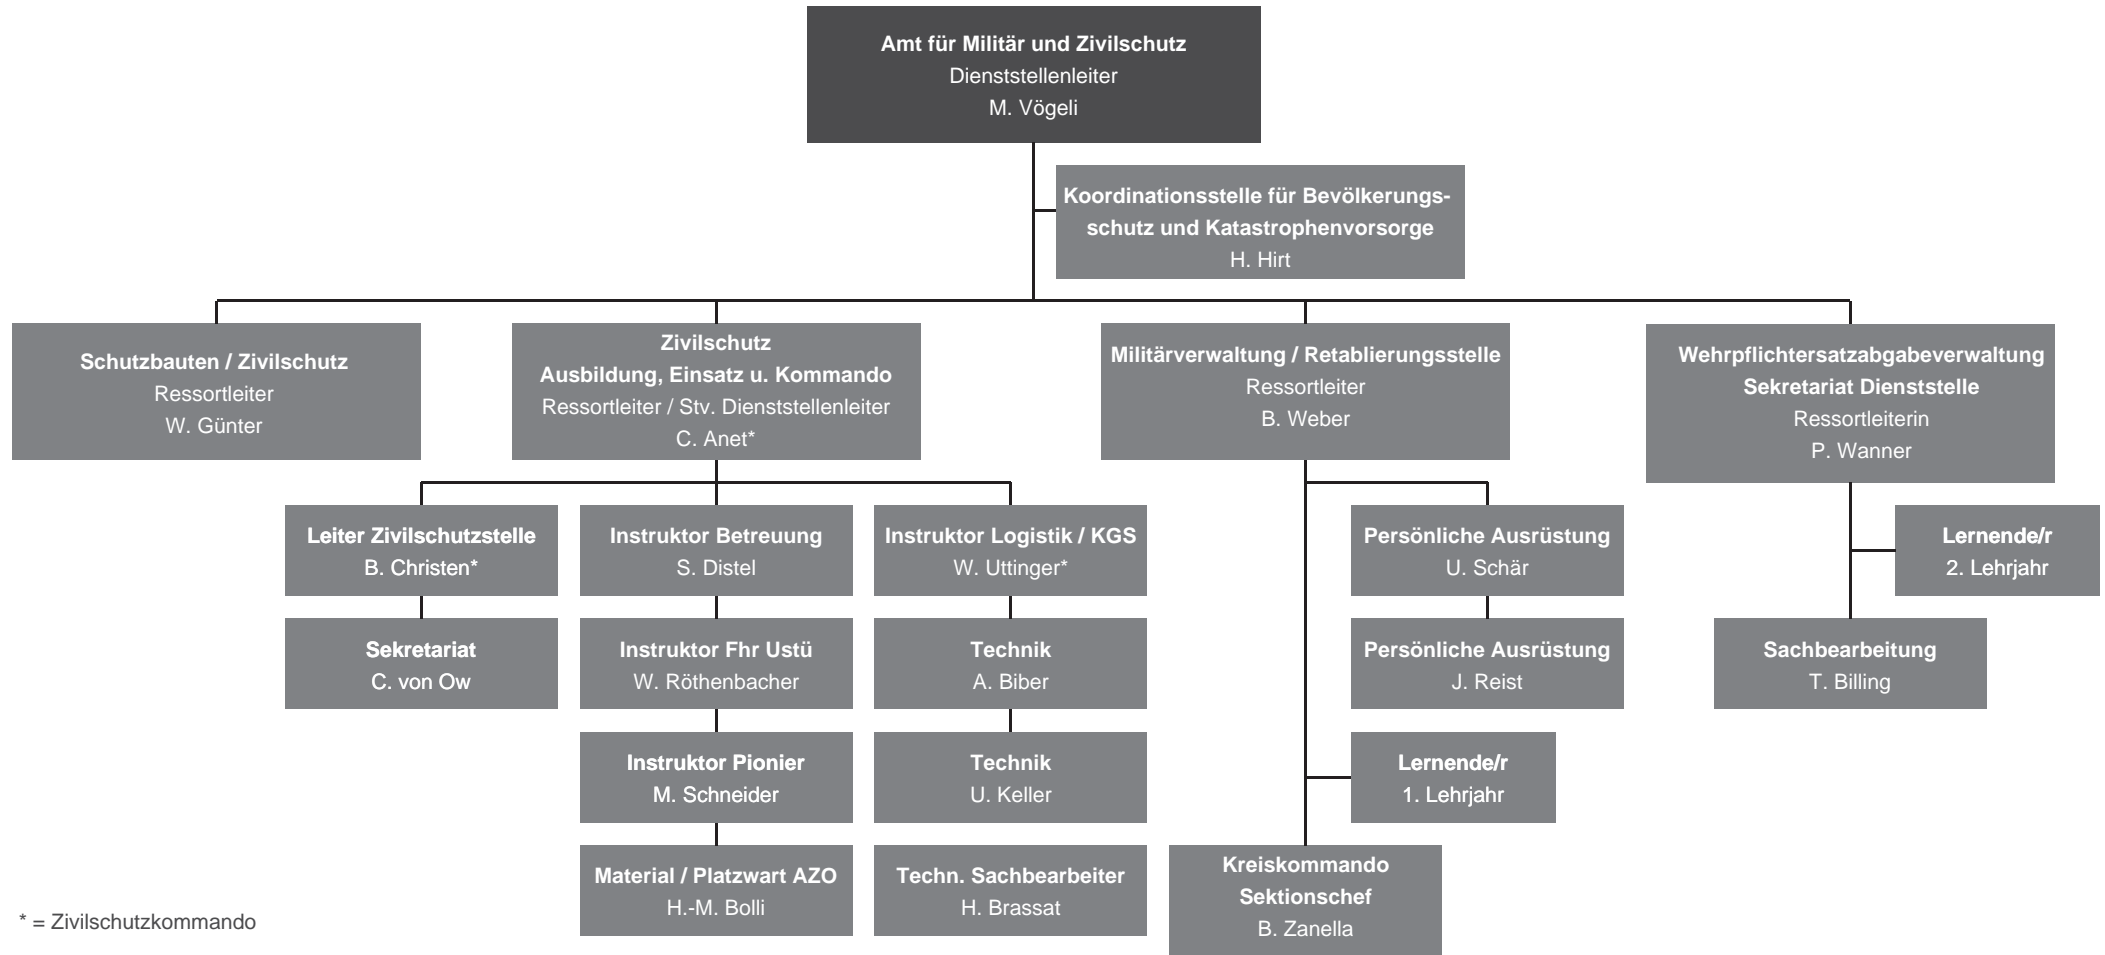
Amt für Militär und Zivilschutz
Dienststellenleiter
M. Vögeli

Koordinationsstelle für Bevölkerungsschutz und Katastrophenvorsorge
H. Hirt

Schutzbauten / Zivilschutz
Ressortleiter
W. Günter

Zivilschutz
Ausbildung, Einsatz u. Kommando
Ressortleiter / Stv. Dienststellenleiter
C. Anet*

Militärverwaltung / Retablierungsstelle
Ressortleiter
B. Weber

Wehrpflichtersatzabgabeverwaltung
Sekretariat Dienststelle
Ressortleiterin
P. Wanner

Leiter Zivilschutzstelle
B. Christen*

Sekretariat
C. von Ow

Instruktor Betreuung
S. Distel

Instruktor Fhr Ustü
W. Röthenbacher

Instruktor Pionier
M. Schneider

Material / Platzwart AZO
H.-M. Bolli

Instruktor Logistik / KGS
W. Uttinger*

Technik
A. Biber

Technik
U. Keller

Techn. Sachbearbeiter
H. Brassat

Persönliche Ausrüstung
U. Schär

Persönliche Ausrüstung
J. Reist

Lernende/r
1. Lehrjahr

Kreiskommando
Sektionschef
B. Zanella

Lernende/r
2. Lehrjahr

Sachbearbeitung
T. Billing

* = Zivilschutzkommando